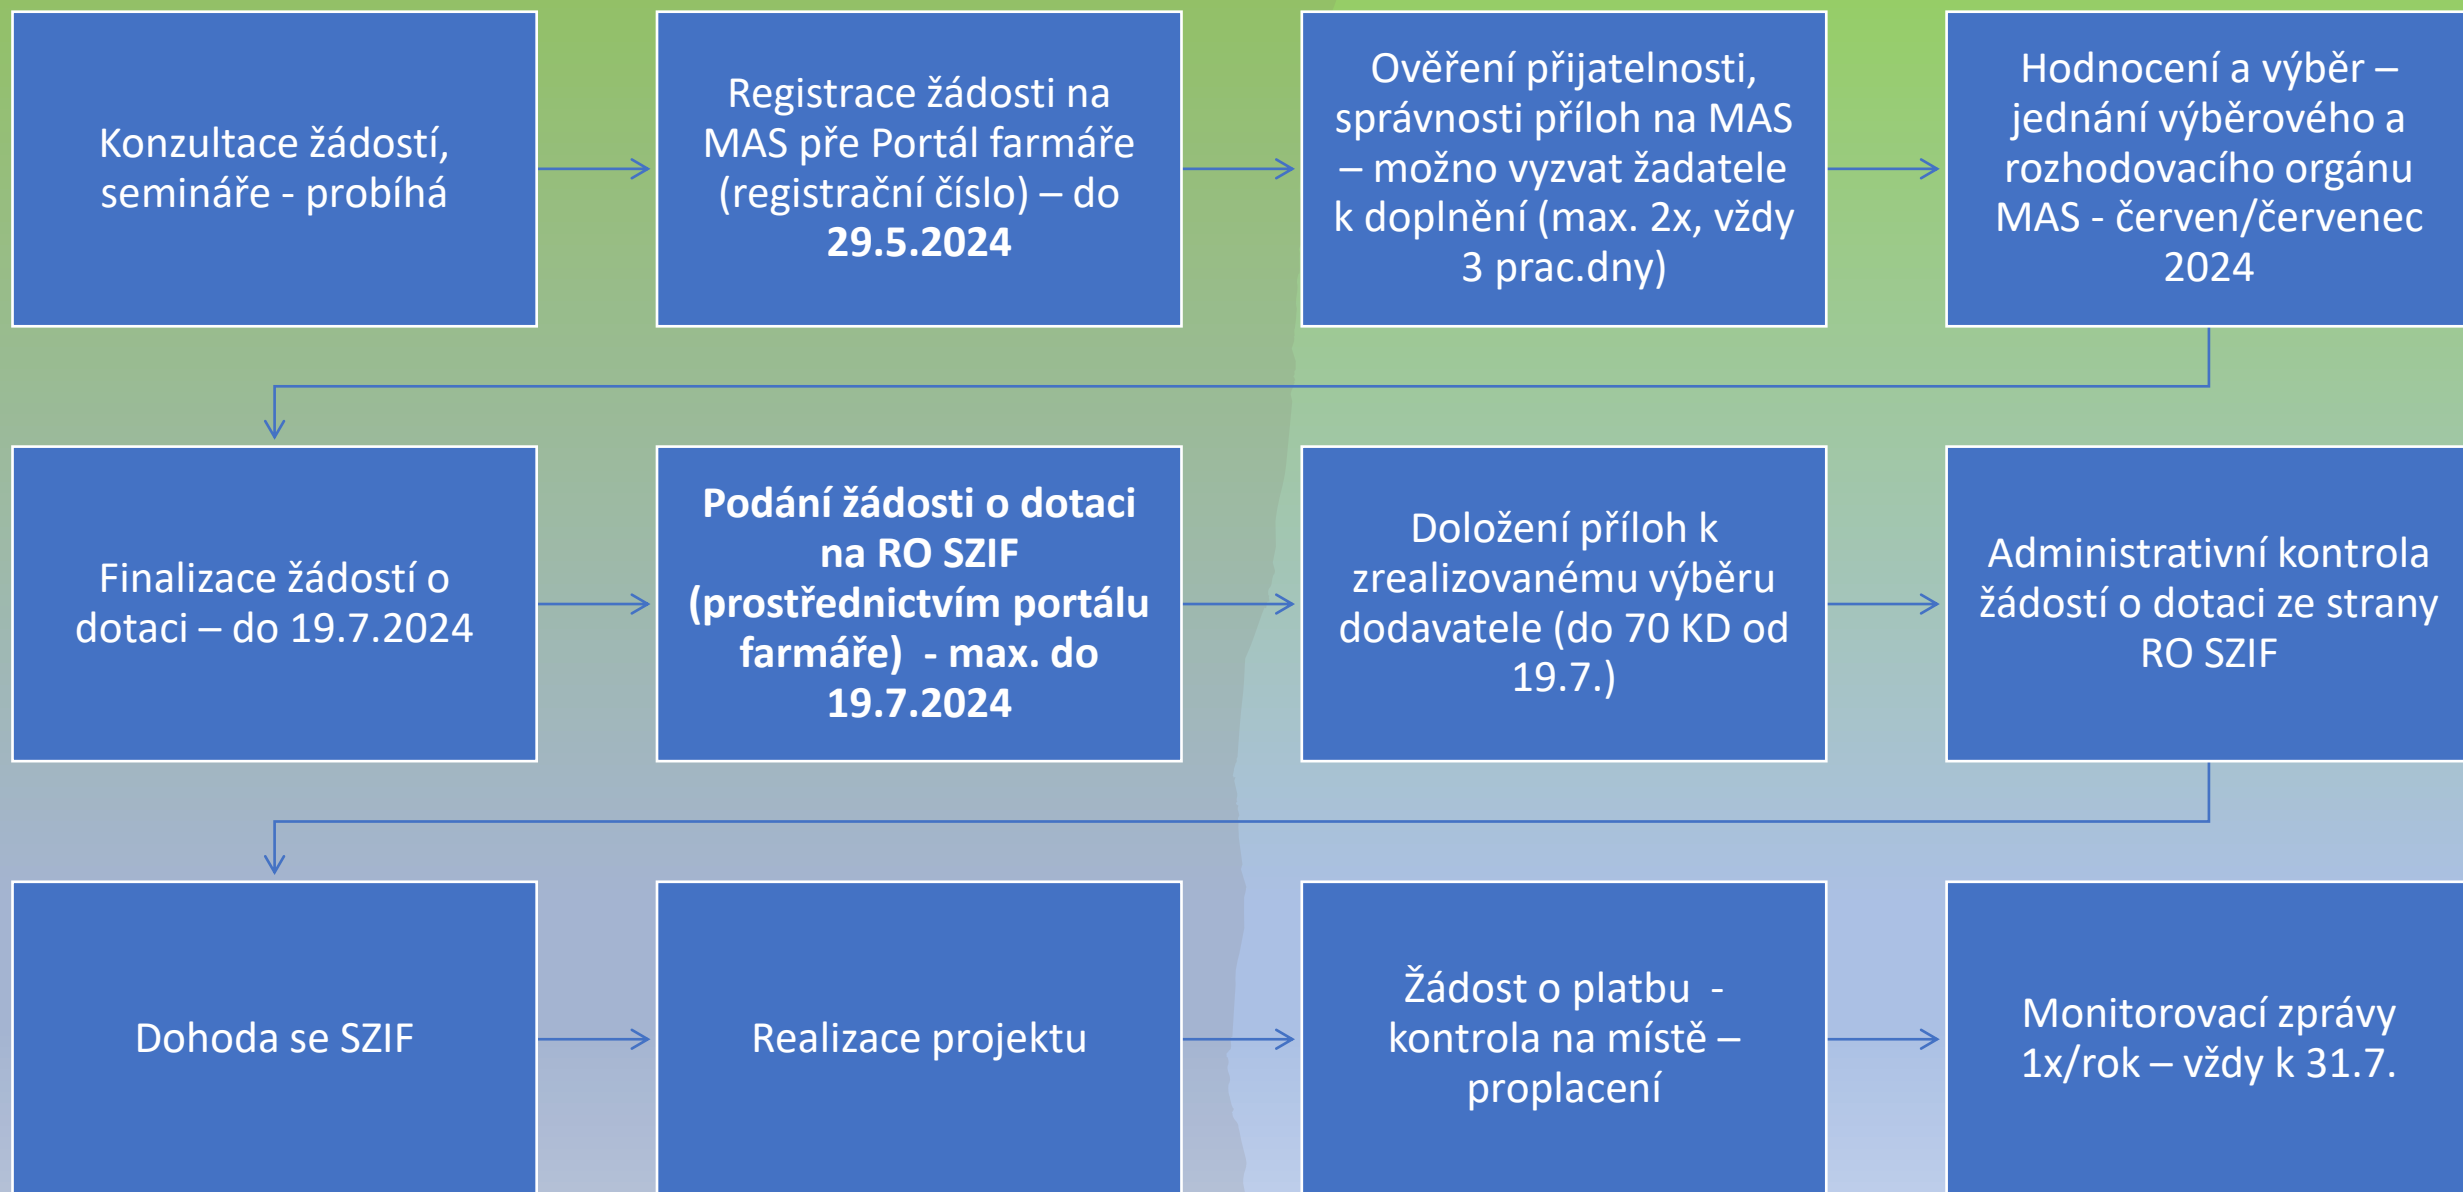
Konzultace žádostí, semináře - probíhá

Registrace žádosti na MAS pře Portál farmáře (registrační číslo) – do **29.5.2024**

Ověření přijatelnosti, správnosti příloh na MAS – možno vyzvat žadatele k doplnění (max. 2x, vždy 3 prac.dny)

Hodnocení a výběr – jednání výběrového a rozhodovacího orgánu MAS - červen/červenec 2024

Finalizace žádostí o dotaci – do 19.7.2024

**Podání žádosti o dotaci na RO SZIF (prostřednictvím portálu farmáře) - max. do 19.7.2024**

Doložení příloh k zrealizovanému výběru dodavatele (do 70 KD od 19.7.)

Administrativní kontrola žádostí o dotaci ze strany RO SZIF

Dohoda se SZIF

Realizace projektu

Žádost o platbu - kontrola na místě – proplacení

Monitorovací zprávy 1x/rok – vždy k 31.7.